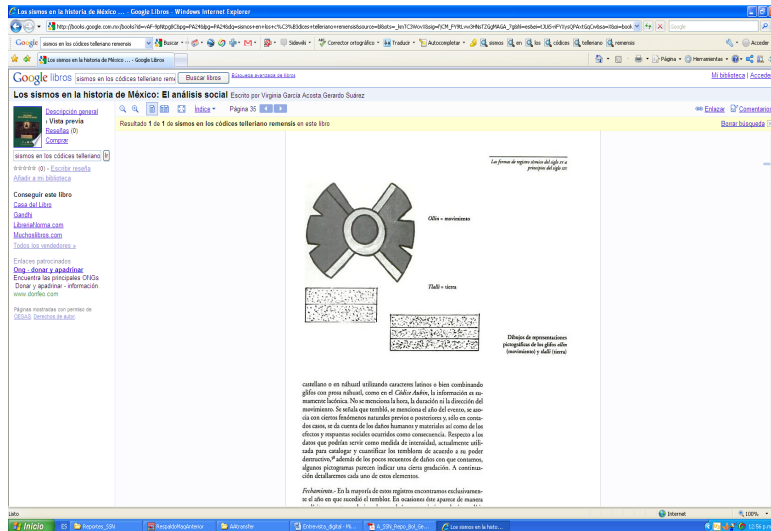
Los sismos en la historia de México ... - Google Libros - Windows Internet Explorer

http://books.google.com.mx/books?id=

Google sismos en los códices telleriano remensis Buscar Sidewiki Corrector ortográfico Traducir Autocompletar sismos en los códices telleriano remensis

Los sismos en la historia de México ... - Google Libros

Página Herramientas

Google libros sismos en los códices telleriano reme Buscar libros Búsqueda avanzada de libros Mi biblioteca Acceder

Los sismos en la historia de México: El análisis social Escrito por Virginia García Acosta,Gerardo Suárez

Descripción general
Vista previa
Reseñas (0)
Comprar

Índice Página 35 Enlazar Comentarios

Resultado 1 de 1 de sismos en los códices telleriano remensis en este libro Borrar búsqueda

sismos en los códices telleriano

(0) - Escribir reseña
Añadir a mi biblioteca

Conseguir este libro
Casa del Libro
Gandhi
LibreríaNorma.com
Mucholibros.com
Todos los vendedores »

Enlaces patrocinados
Ong - donar y apadrinar
Encuentra las principales ONGs Donar y apadrinar - información
www.donfeo.com

Páginas mostradas con permiso de CIESAS. Derechos de autor.

Las formas de registro sísmico del siglo XVI a principios del siglo XIX

Ollin = movimiento

Tlalli = tierra

Dibujos de representaciones pictográficas de los glifos ollin (movimiento) y tlalli (tierra)

castellano o en náhuatl utilizando caracteres latinos o bien combinando glifos con prosa náhuatl, como en el Códice Aubin, la información es sumamente lacónica. No se menciona la hora, la duración ni la dirección del movimiento. Se señala que tembló, se menciona el año del evento, se asocia con otros fenómenos naturales previos o posteriores y, sólo en contados casos, se da cuenta de los daños humanos y materiales así como de los efectos y respuestas sociales ocurridos como consecuencia. Respecto a los datos que podrían servir como medida de intensidad, actualmente utilizada para catalogar y cuantificar los temblores de acuerdo a su poder destructivo,¹⁰ además de los pocos recuentos de daños con que contamos, algunos pictogramas parecen indicar una cierta gradación. A continuación detallaremos cada uno de estos elementos.

Fechamiento.- En la mayoría de estos registros encontramos exclusivamente el año en que sucedió el temblor. En ocasiones éste aparece de manera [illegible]

Listo Internet 100%

Inicio Reportes_SSN RespaldoMagisterior Alltransfer Entrevista_digital - Mi... A_SSN_Repo_Bol_Ge... Los sismos en la histo... 12:06 p.m.